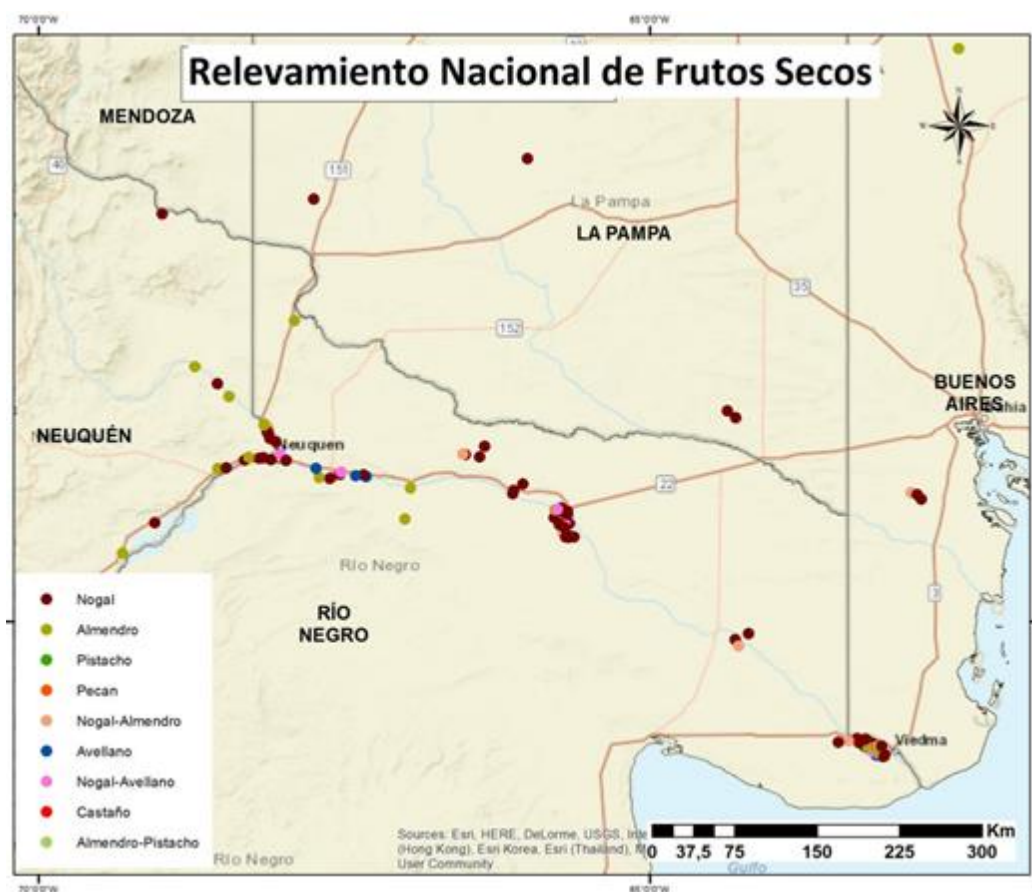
70°0'0"W

65°0'0"W

Relevamiento Nacional de Frutos Secos

MENDOZA

40

151

La Pampa

LA PAMPA

35

152

BUENOS AIRES

Bahia

NEUQUÉN

Neuquen

22

Rio Negro

RÍO NEGRO

3

Nogal

Almendro

Pistacho

Pecan

Nogal-Almendro

Avellano

Nogal-Avellano

Castaño

Almendro-Pistacho

Viedma

Sources: Esri, HERE, DeLorme, USGS, Int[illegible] (Hong Kong), Esri Korea, Esri (Thailand), M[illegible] User Community

Golfo

Rio Negro

Km

0 37,5 75 150 225 300

70°0'0"W

65°0'0"W